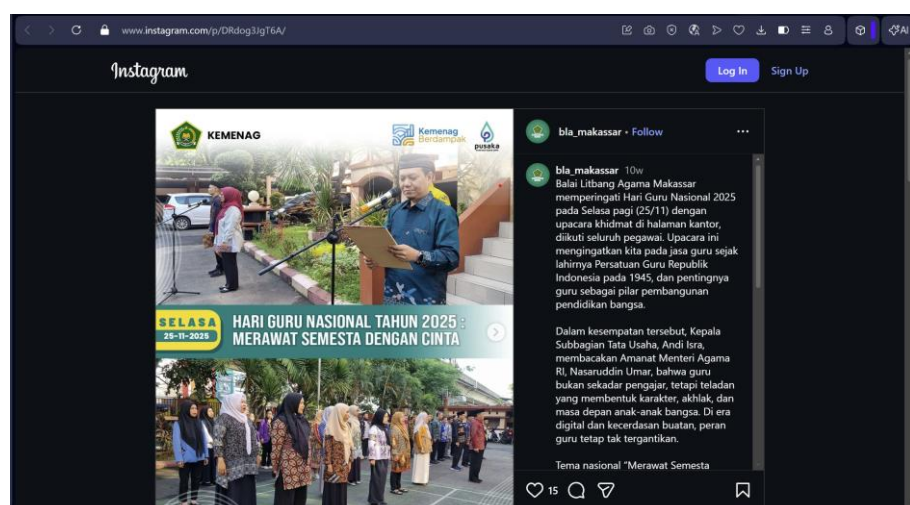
www.instagram.com/p/DRdog3JgT6A/

AI

Instagram

Log In

Sign Up

KEMENAG

Kemenag Berdampak

pusaka

SELASA
25-11-2025

HARI GURU NASIONAL TAHUN 2025 : MERAWAT SEMESTA DENGAN CINTA

bla_makassar • Follow

...

bla_makassar 10w
Balai Litbang Agama Makassar memperingati Hari Guru Nasional 2025 pada Selasa pagi (25/11) dengan upacara khidmat di halaman kantor, diikuti seluruh pegawai. Upacara ini mengingatkan kita pada jasa guru sejak lahirnya Persatuan Guru Republik Indonesia pada 1945, dan pentingnya guru sebagai pilar pembangunan pendidikan bangsa.

Dalam kesempatan tersebut, Kepala Subbagian Tata Usaha, Andi Isra, membacakan Amanat Menteri Agama RI, Nasaruddin Umar, bahwa guru bukan sekadar pengajar, tetapi teladan yang membentuk karakter, akhlak, dan masa depan anak-anak bangsa. Di era digital dan kecerdasan buatan, peran guru tetap tak tergantikan.

Tema nasional "Merawat Semesta

15